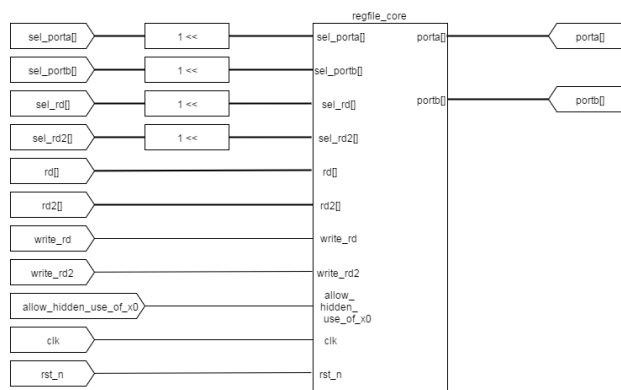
sel_porta[]
1 <<
sel_portb[]
1 <<
sel_rd[]
1 <<
sel_rd2[]
1 <<
rd[]
rd2[]
write_rd
write_rd2
allow_hidden_use_of_x0
clk
rst_n

regfile_core
sel_porta[]
sel_portb[]
sel_rd[]
sel_rd2[]
rd[]
rd2[]
write_rd
write_rd2
allow_ hidden_ use_of_x0
clk
rst_n
porta[]
portb[]

porta[]
portb[]